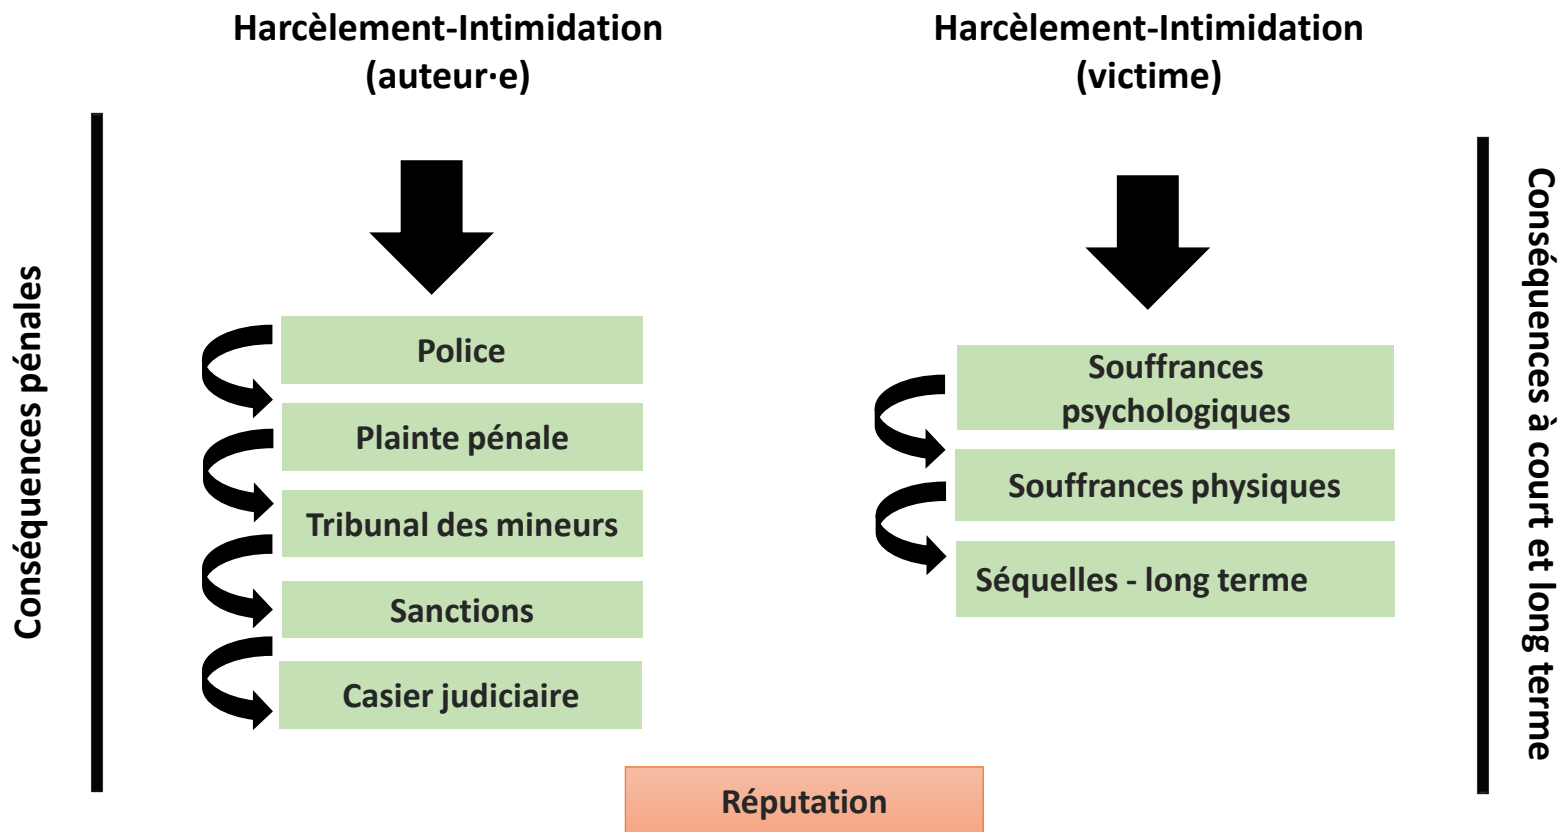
Harcèlement-Intimidation (auteur·e)

Harcèlement-Intimidation (victime)

Conséquences pénales

Police

Plainte pénale

Tribunal des mineurs

Sanctions

Casier judiciaire

Souffrances psychologiques

Souffrances physiques

Séquelles - long terme

Conséquences à court et long terme

Réputation